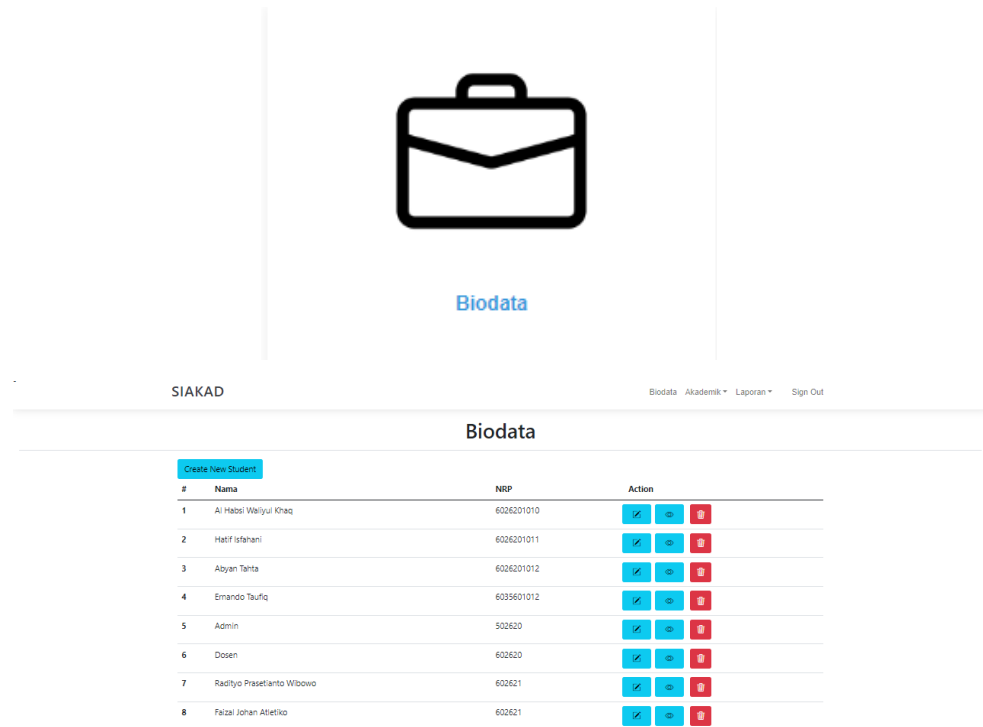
Biodata

SIAKAD

Biodata Akademik Laporan Sign Out

Biodata

Create New Student

| # | Nama | NRP | Action |
|---|---|---|---|
| 1 | Al Habsi Waliyul Khaq | 6026201010 | |
| 2 | Hatif Isfahani | 6026201011 | |
| 3 | Abyan Tahta | 6026201012 | |
| 4 | Ernando Taufiq | 6035601012 | |
| 5 | Admin | 502620 | |
| 6 | Dosen | 602620 | |
| 7 | Radityo Prasetianto Wibowo | 602621 | |
| 8 | Faizal Johan Atletiko | 602621 | |